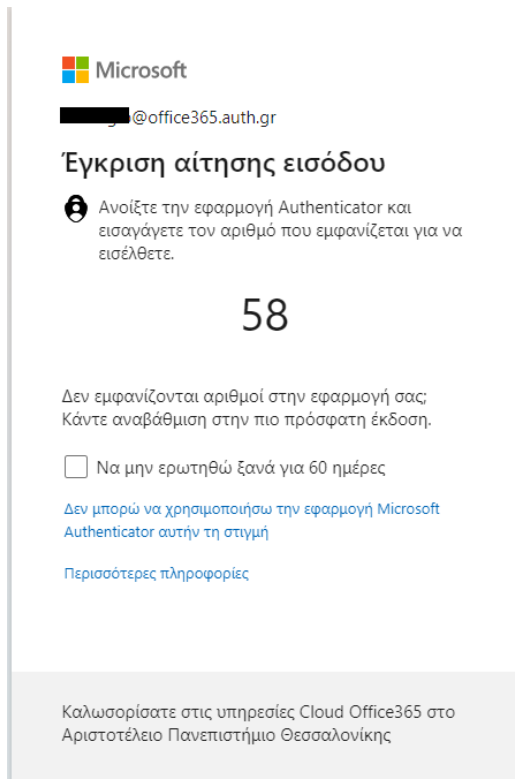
Microsoft

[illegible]@office365.auth.gr

Έγκριση αίτησης εισόδου

Ανοίξτε την εφαρμογή Authenticator και εισαγάγετε τον αριθμό που εμφανίζεται για να εισέλθετε.

58

Δεν εμφανίζονται αριθμοί στην εφαρμογή σας; Κάντε αναβάθμιση στην πιο πρόσφατη έκδοση.

Να μην ερωτηθώ ξανά για 60 ημέρες

Δεν μπορώ να χρησιμοποιήσω την εφαρμογή Microsoft Authenticator αυτήν τη στιγμή

Περισσότερες πληροφορίες

Καλωσορίσατε στις υπηρεσίες Cloud Office365 στο Αριστοτέλειο Πανεπιστήμιο Θεσσαλονίκης